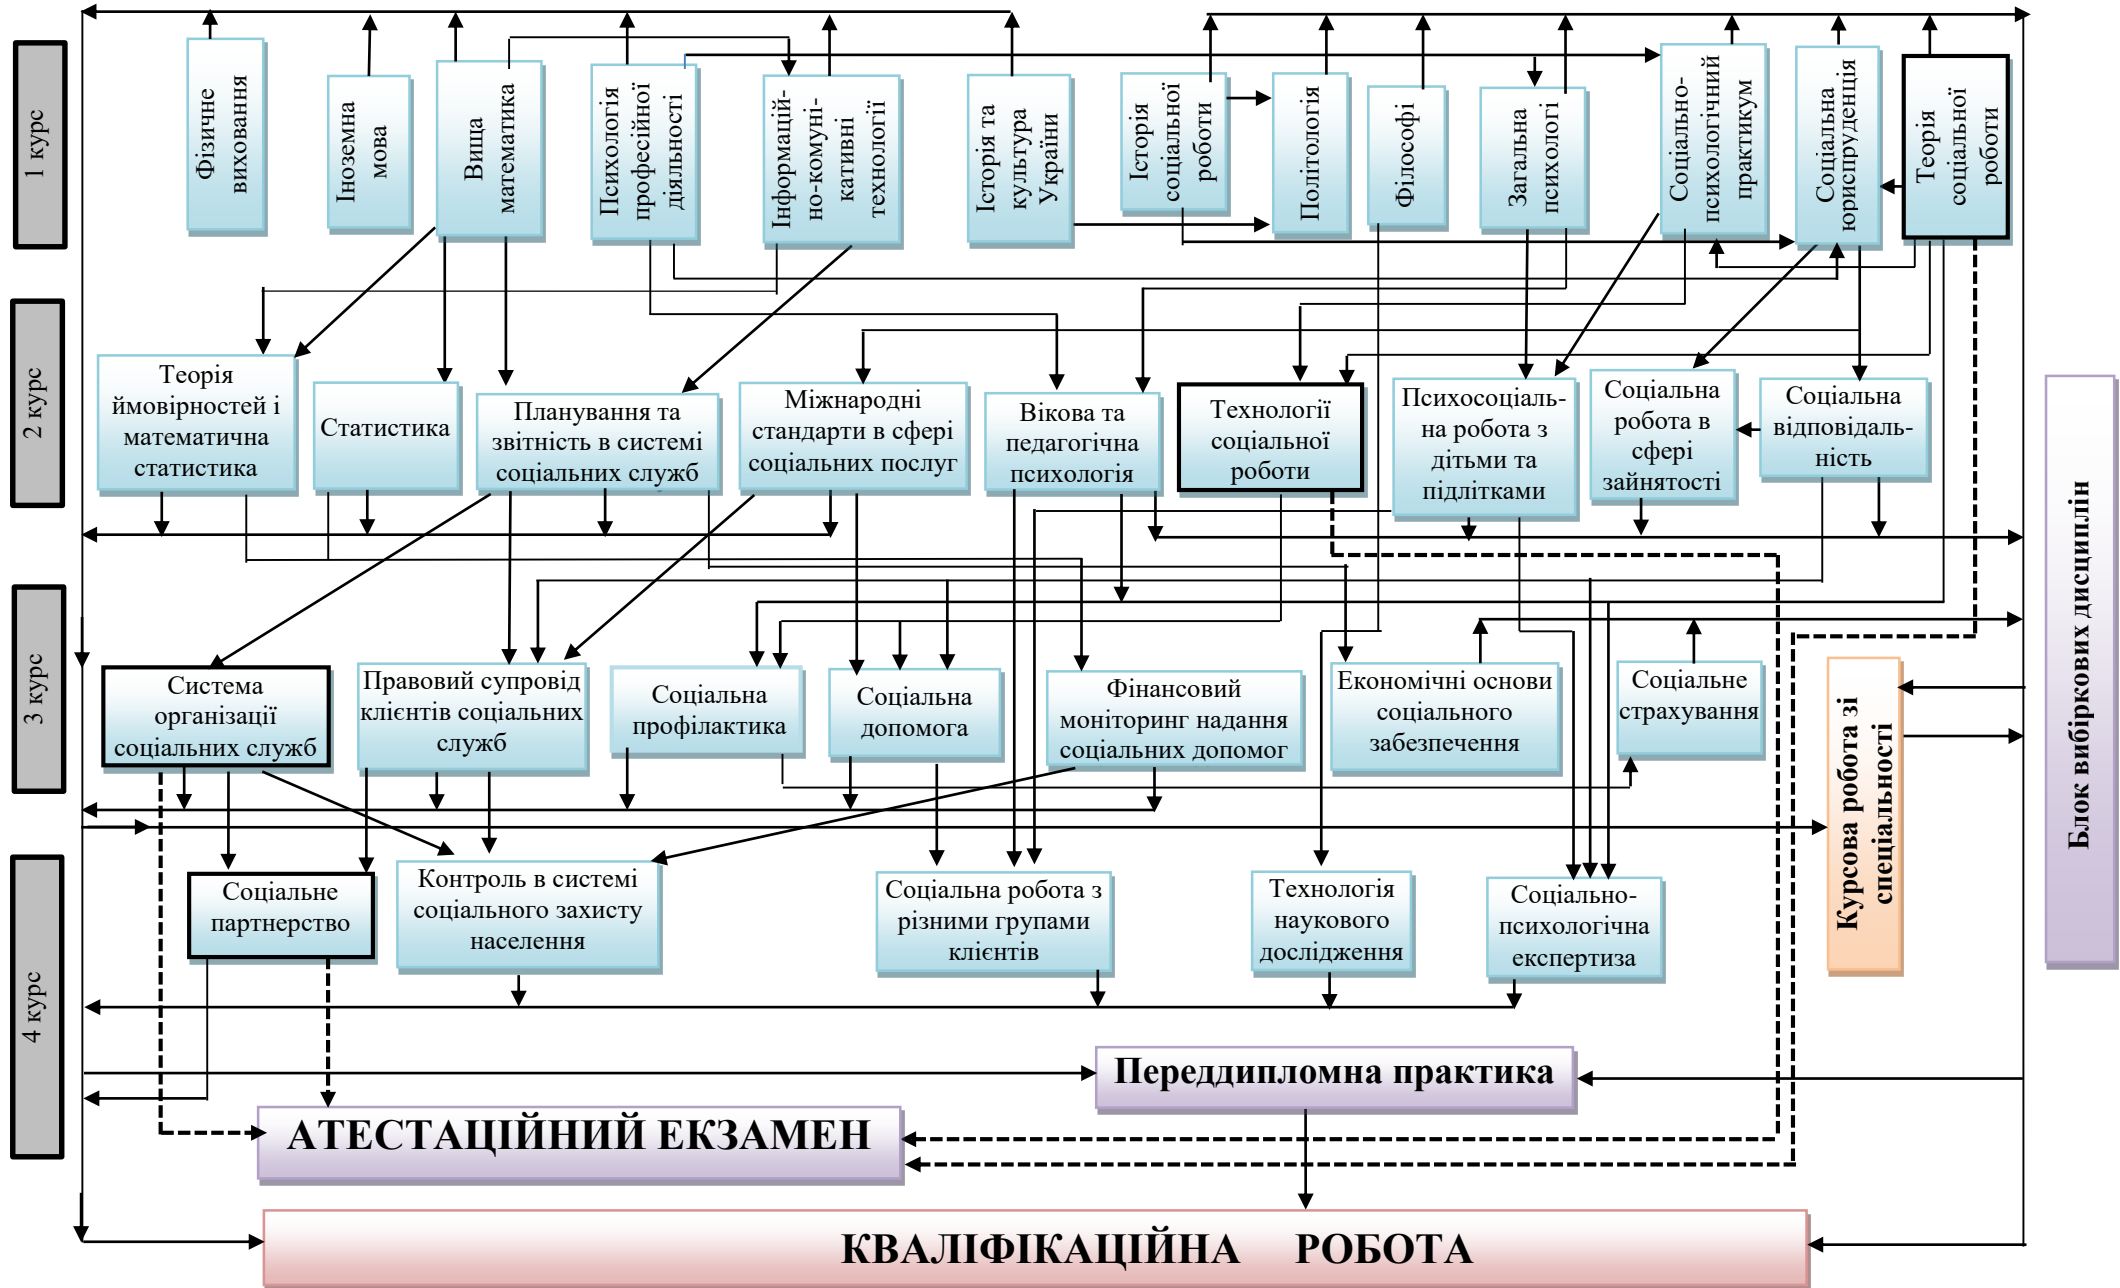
1 курс

Фізичне виховання

Іноземна мова

Вища математика

Психологія професійної діяльності

Інформаційно-комунікативні технології

Історія та культура України

Історія соціальної роботи

Політологія

Філософі

Загальна психологі

Соціально-психологічний практикум

Соціальна юриспруденція

Теорія соціальної роботи

2 курс

Теорія ймовірностей і математична статистика

Статистика

Планування та звітність в системі соціальних служб

Міжнародні стандарти в сфері соціальних послуг

Вікова та педагогічна психологія

Технології соціальної роботи

Психосоціальна робота з дітьми та підлітками

Соціальна робота в сфері зайнятості

Соціальна відповідальність

3 курс

Система організації соціальних служб

Правовий супровід клієнтів соціальних служб

Соціальна профілактика

Соціальна допомога

Фінансовий моніторинг надання соціальних допомог

Економічні основи соціального забезпечення

Соціальне страхування

Курсова робота зі спеціальності

Блок вибіркових дисциплін

4 курс

Соціальне партнерство

Контроль в системі соціального захисту населення

Соціальна робота з різними групами клієнтів

Технології наукового дослідження

Соціально-психологічна експертиза

Переддипломна практика

АТЕСТАЦІЙНИЙ ЕКЗАМЕН

КВАЛІФІКАЦІЙНА РОБОТА